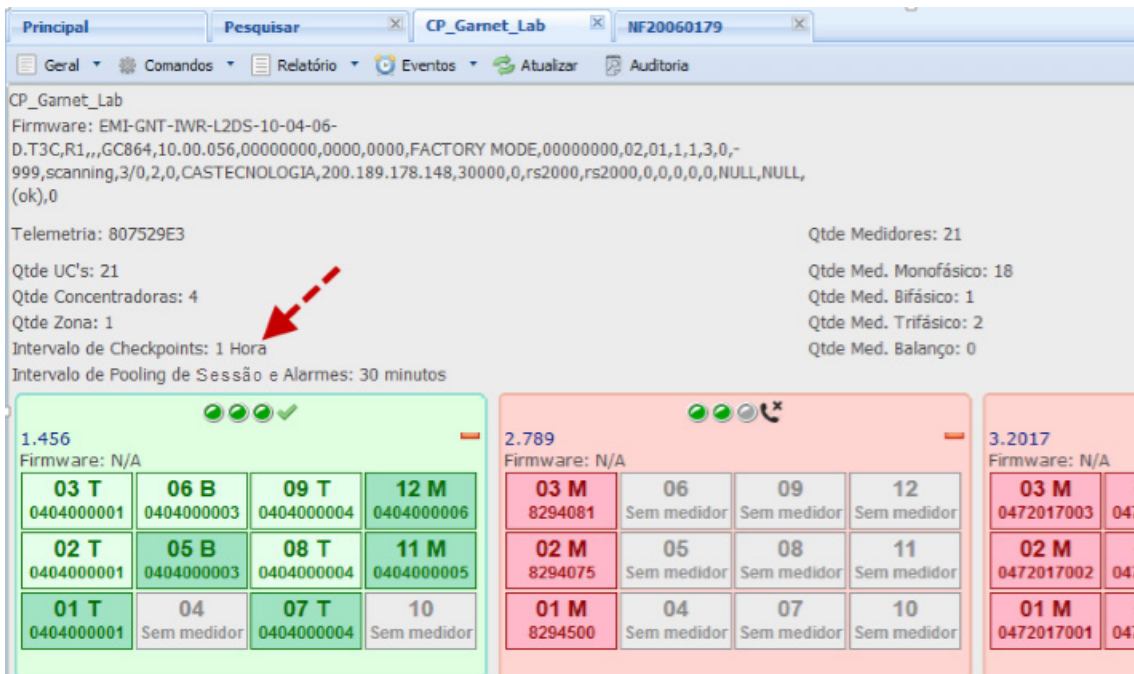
Principal | Pesquisar | CP_Garnet_Lab | NF20060179

Geral ▾ Comandos ▾ Relatório ▾ Eventos ▾ Atualizar Auditoria

CP_Garnet_Lab
Firmware: EMI-GNT-IWR-L2DS-10-04-06-D.T3C,R1,,,GC864,10.00.056,00000000,0000,0000,FACTORY MODE,00000000,02,01,1,1,3,0,-999,scanning,3/0,2,0,CASTECNOLOGIA,200.189.178.148,30000,0,rs2000,rs2000,0,0,0,0,0,NULL,NULL,(ok),0

Telemetria: 807529E3

Qtde UC's: 21
Qtde Concentradoras: 4
Qtde Zona: 1
Intervalo de Checkpoints: 1 Hora
Intervalo de Pooling de Sessão e Alarmes: 30 minutos

Qtde Medidores: 21

Qtde Med. Monofásico: 18
Qtde Med. Bifásico: 1
Qtde Med. Trifásico: 2
Qtde Med. Balanço: 0

1.456
Firmware: N/A

| 03 T 0404000001 | 06 B 0404000003 | 09 T 0404000004 | 12 M 0404000006 |
|---|---|---|---|
| 02 T 0404000001 | 05 B 0404000003 | 08 T 0404000004 | 11 M 0404000005 |
| 01 T 0404000001 | 04 Sem medidor | 07 T 0404000004 | 10 Sem medidor |

2.789
Firmware: N/A

| 03 M 8294081 | 06 Sem medidor | 09 Sem medidor | 12 Sem medidor |
|---|---|---|---|
| 02 M 8294075 | 05 Sem medidor | 08 Sem medidor | 11 Sem medidor |
| 01 M 8294500 | 04 Sem medidor | 07 Sem medidor | 10 Sem medidor |

3.2017
Firmware: N/A

| 03 M 0472017003 | 04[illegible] |
|---|---|
| 02 M 0472017002 | 04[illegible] |
| 01 M 0472017001 | 04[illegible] |